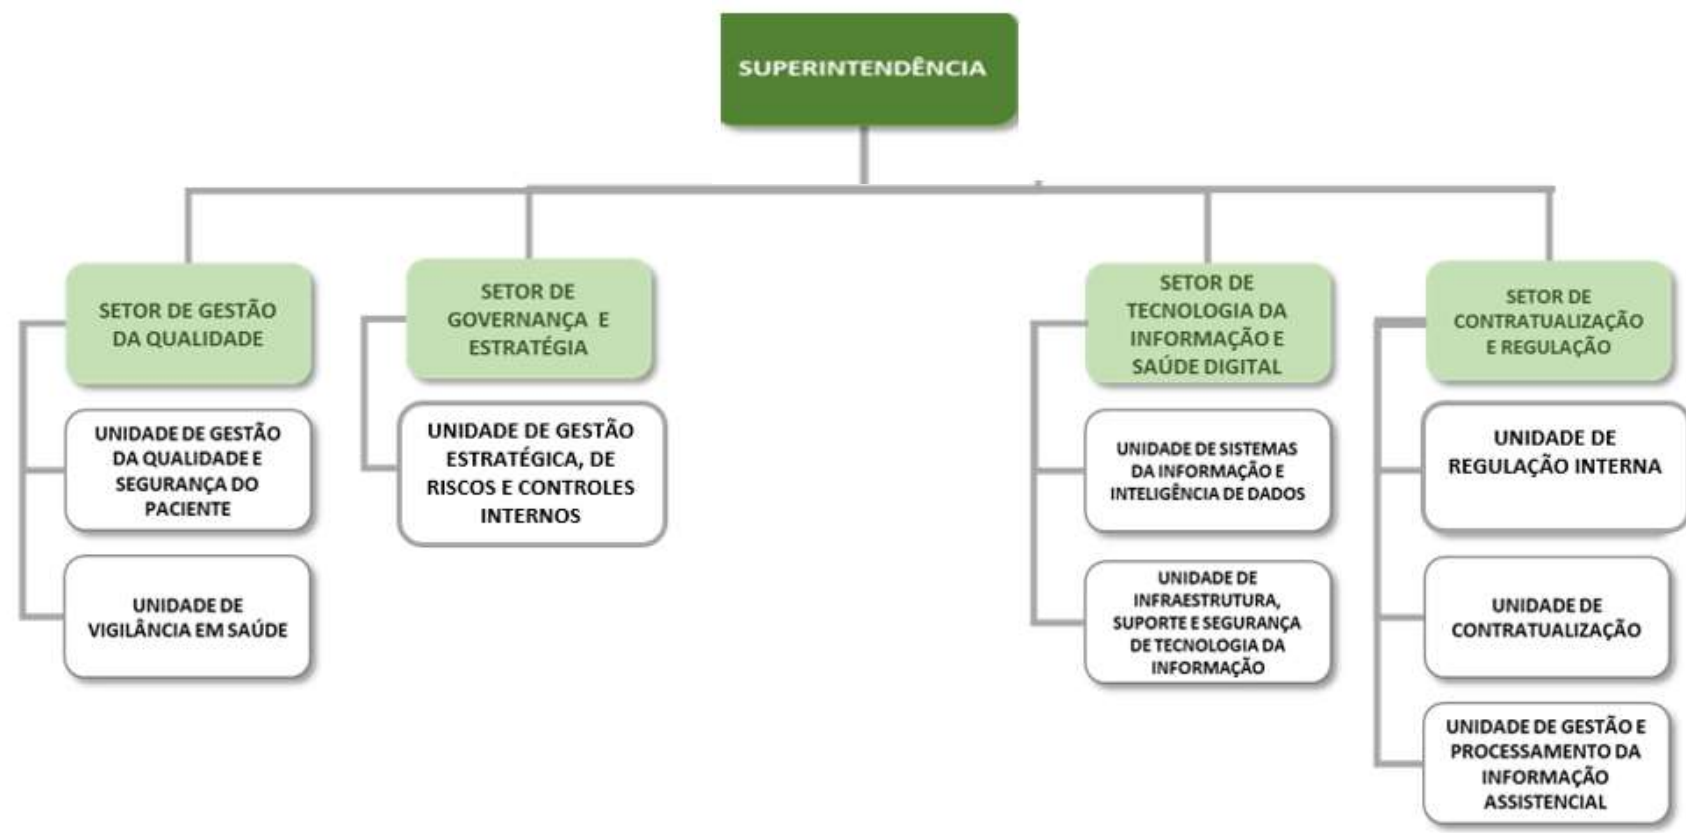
SUPERINTENDÊNCIA

SETOR DE GESTÃO DA QUALIDADE

UNIDADE DE GESTÃO DA QUALIDADE E SEGURANÇA DO PACIENTE

UNIDADE DE VIGILÂNCIA EM SAÚDE

SETOR DE GOVERNANÇA E ESTRATÉGIA

UNIDADE DE GESTÃO ESTRATÉGICA, DE RISCOS E CONTROLES INTERNOS

SETOR DE TECNOLOGIA DA INFORMAÇÃO E SAÚDE DIGITAL

UNIDADE DE SISTEMAS DA INFORMAÇÃO E INTELIGÊNCIA DE DADOS

UNIDADE DE INFRAESTRUTURA, SUPORTE E SEGURANÇA DE TECNOLOGIA DA INFORMAÇÃO

SETOR DE CONTRATUALIZAÇÃO E REGULAÇÃO

UNIDADE DE REGULAÇÃO INTERNA

UNIDADE DE CONTRATUALIZAÇÃO

UNIDADE DE GESTÃO E PROCESSAMENTO DA INFORMAÇÃO ASSISTENCIAL